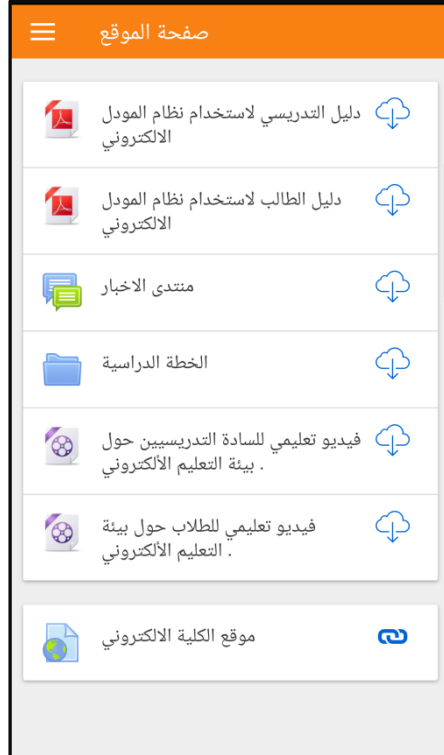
صفحة الموقع

دليل التدريسي لاستخدام نظام المودل الالكتروني

دليل الطالب لاستخدام نظام المودل الالكتروني

منتدى الاخبار

الخطة الدراسية

فيديو تعليمي للسادة التدريسيين حول بيئة التعليم الألكتروني .

فيديو تعليمي للطلاب حول بيئة التعليم الألكتروني .

موقع الكلية الالكتروني